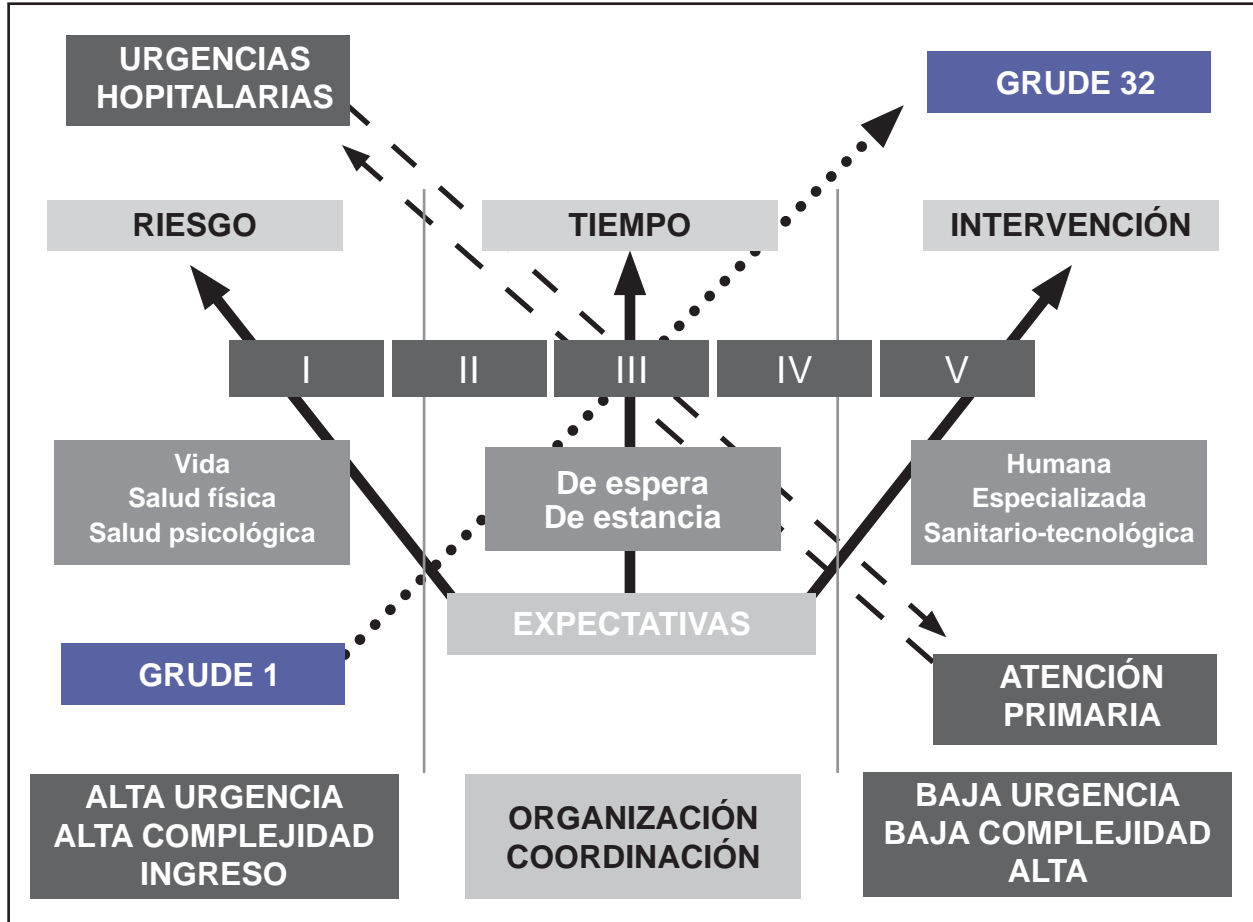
URGENCIAS HOSPITALARIAS

GRUDE 32

RIESGO

TIEMPO

INTERVENCIÓN

I

II

III

IV

V

Vida
Salud física
Salud psicológica

De espera
De estancia

Humana
Especializada
Sanitario-tecnológica

EXPECTATIVAS

GRUDE 1

ATENCIÓN PRIMARIA

ALTA URGENCIA
ALTA COMPLEJIDAD
INGRESO

ORGANIZACIÓN
COORDINACIÓN

BAJA URGENCIA
BAJA COMPLEJIDAD
ALTA